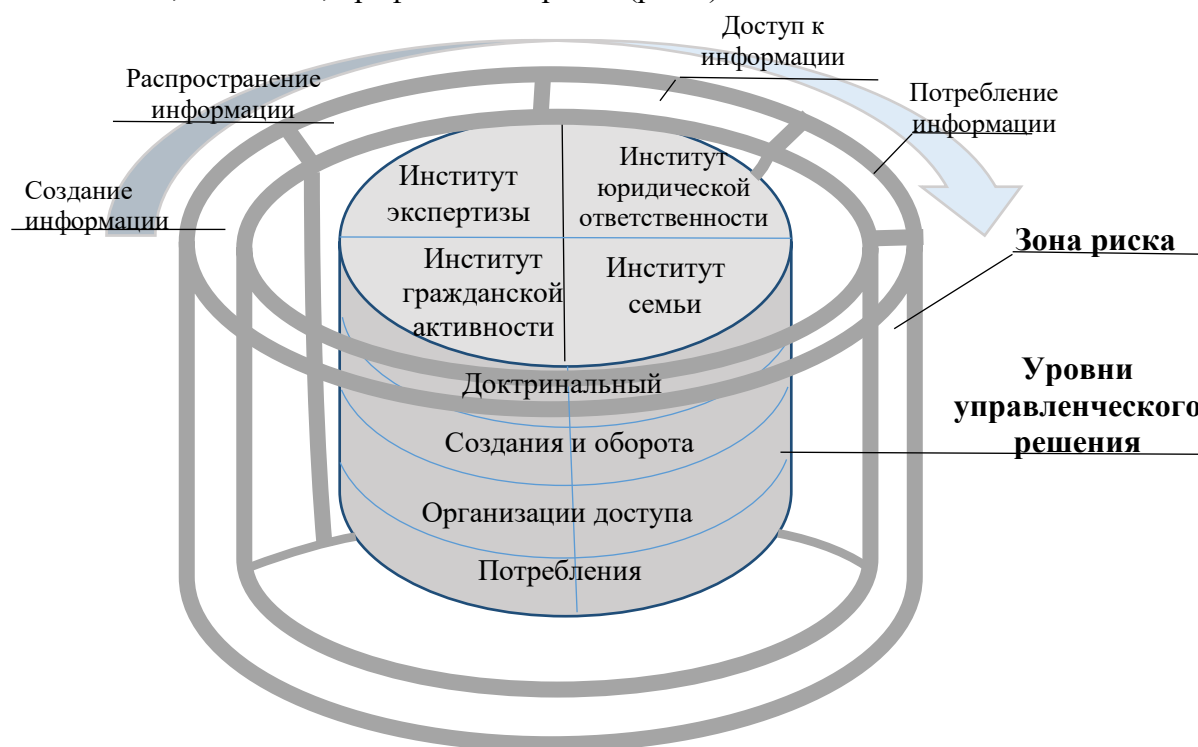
Доступ к информации

Распространение информации

Потребление информации

Создание информации

Институт экспертизы

Институт юридической ответственности

Институт гражданской активности

Институт семьи

Зона риска

Доктринальный

Создания и оборота

Организации доступа

Потребления

Уровни управленческого решения